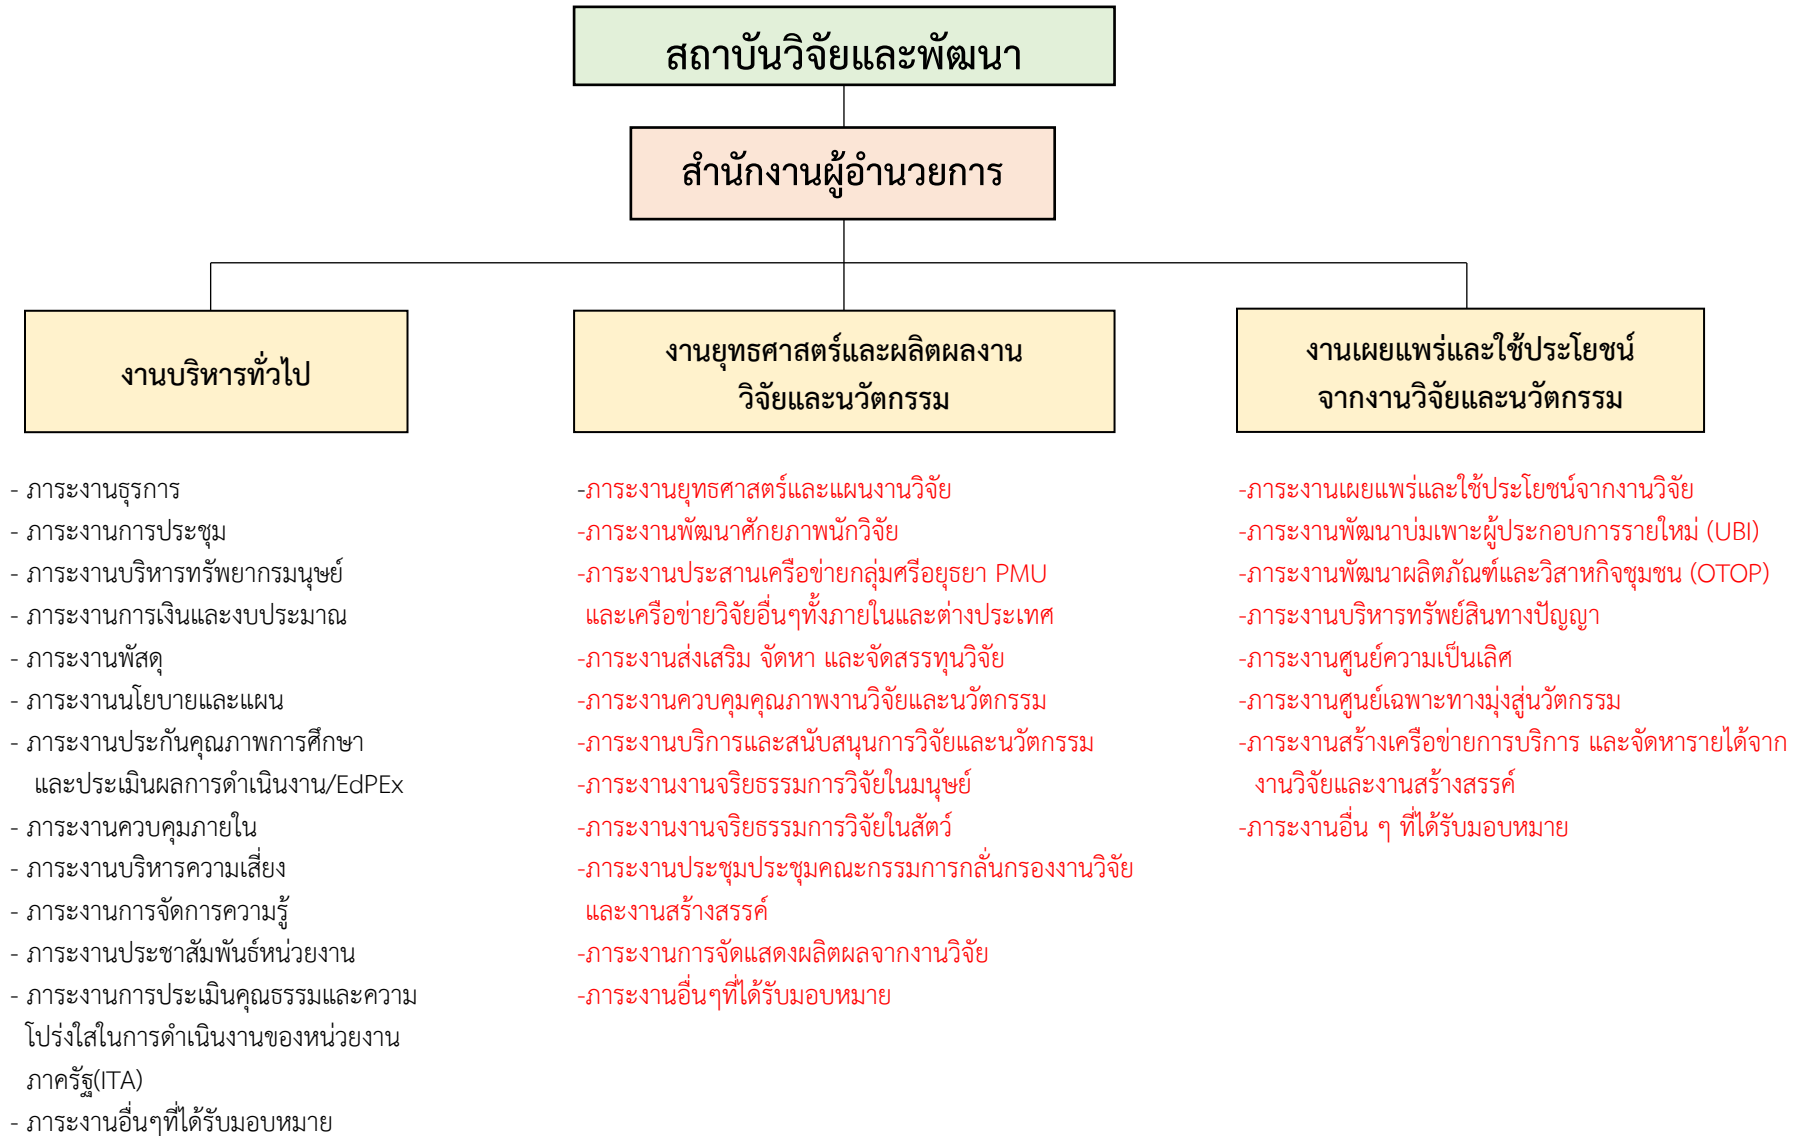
สถาบันวิจัยและพัฒนา

สำนักงานผู้อำนวยการ

งานบริหารทั่วไป

- ภาระงานธุรการ
- ภาระงานการประชุม
- ภาระงานบริหารทรัพยากรมนุษย์
- ภาระงานการเงินและงบประมาณ
- ภาระงานพัสดุ
- ภาระงานนโยบายและแผน
- ภาระงานประกันคุณภาพการศึกษา และประเมินผลการดำเนินงาน/EdPEx
- ภาระงานควบคุมภายใน
- ภาระงานบริหารความเสี่ยง
- ภาระงานการจัดการความรู้
- ภาระงานประชาสัมพันธ์หน่วยงาน
- ภาระงานการประเมินคุณธรรมและความโปร่งใสในการดำเนินงานของหน่วยงานภาครัฐ(ITA)
- ภาระงานอื่นๆที่ได้รับมอบหมาย

งานยุทธศาสตร์และผลิตผลงานวิจัยและนวัตกรรม

-ภาระงานยุทธศาสตร์และแผนงานวิจัย
-ภาระงานพัฒนาศักยภาพนักวิจัย
-ภาระงานประสานเครือข่ายกลุ่มศรีอยุธยา PMU และเครือข่ายวิจัยอื่นๆทั้งภายในและต่างประเทศ
-ภาระงานส่งเสริม จัดหา และจัดสรรทุนวิจัย
-ภาระงานควบคุมคุณภาพงานวิจัยและนวัตกรรม
-ภาระงานบริการและสนับสนุนการวิจัยและนวัตกรรม
-ภาระงานงานจริยธรรมการวิจัยในมนุษย์
-ภาระงานงานจริยธรรมการวิจัยในสัตว์
-ภาระงานประชุมประชุมคณะกรรมการกลั่นกรองงานวิจัยและงานสร้างสรรค์
-ภาระงานการจัดแสดงผลิตผลจากงานวิจัย
-ภาระงานอื่นๆที่ได้รับมอบหมาย

งานเผยแพร่และใช้ประโยชน์จากงานวิจัยและนวัตกรรม

-ภาระงานเผยแพร่และใช้ประโยชน์จากงานวิจัย
-ภาระงานพัฒนาบ่มเพาะผู้ประกอบการรายใหม่ (UBI)
-ภาระงานพัฒนาผลิตภัณฑ์และวิสาหกิจชุมชน (OTOP)
-ภาระงานบริหารทรัพย์สินทางปัญญา
-ภาระงานศูนย์ความเป็นเลิศ
-ภาระงานศูนย์เฉพาะทางมุ่งสู่นวัตกรรม
-ภาระงานสร้างเครือข่ายการบริการ และจัดหารายได้จากงานวิจัยและงานสร้างสรรค์
-ภาระงานอื่น ๆ ที่ได้รับมอบหมาย